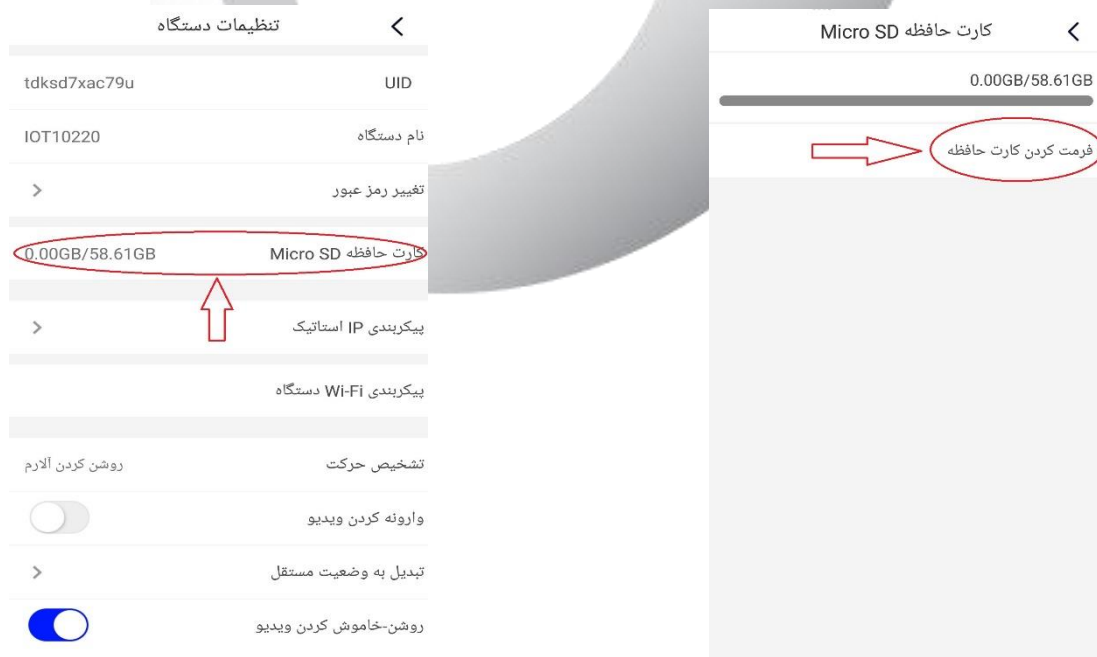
<
تنظیمات دستگاه

UID
tdksd7xac79u

نام دستگاه
IOT10220

تغییر رمز عبور
>

کارت حافظه Micro SD
0.00GB/58.61GB

پیکربندی IP استاتیک
>

پیکربندی Wi-Fi دستگاه

تشخیص حرکت
روشن کردن آلارم

وارونه کردن ویدیو

تبدیل به وضعیت مستقل
>

روشن-خاموش کردن ویدیو

<
کارت حافظه Micro SD

0.00GB/58.61GB

فرمت کردن کارت حافظه